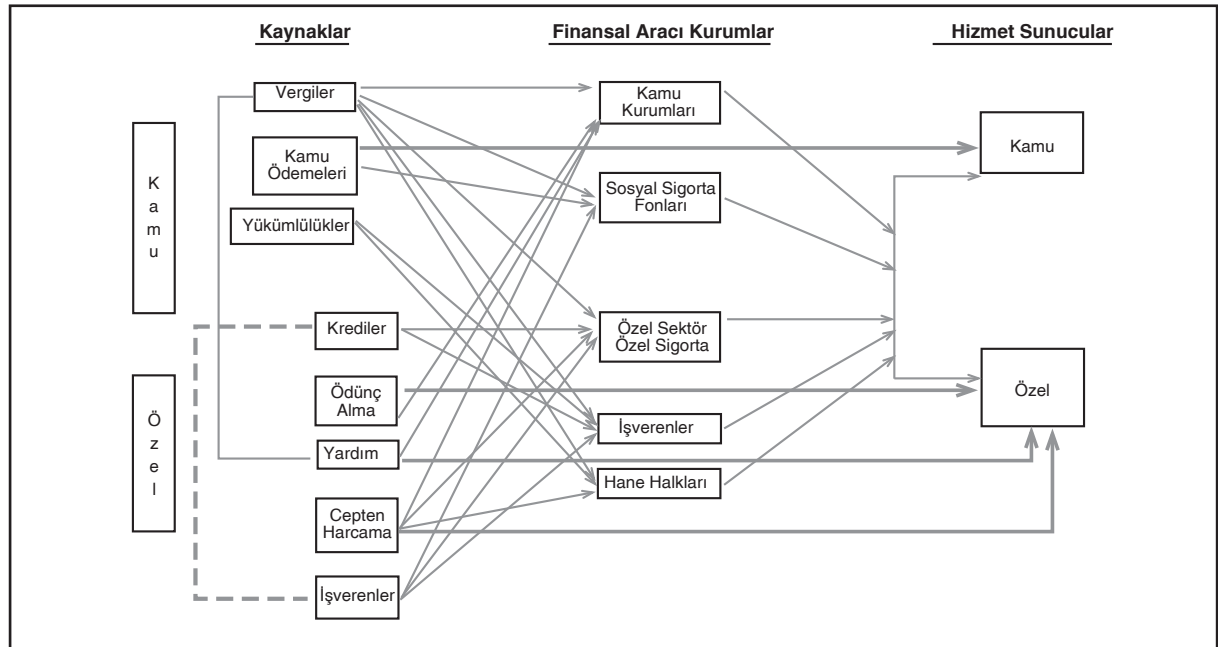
Kaynaklar

Finansal Aracı Kurumlar

Hizmet Sunucular

K
a
m
u

Ö
z
e
l

Vergiler

Kamu Ödemeleri

Yükümlülükler

Krediler

Ödünç Alma

Yardım

Cepten Harcama

İşverenler

Kamu Kurumları

Sosyal Sigorta Fonları

Özel Sektör Özel Sigorta

İşverenler

Hane Halkları

Kamu

Özel